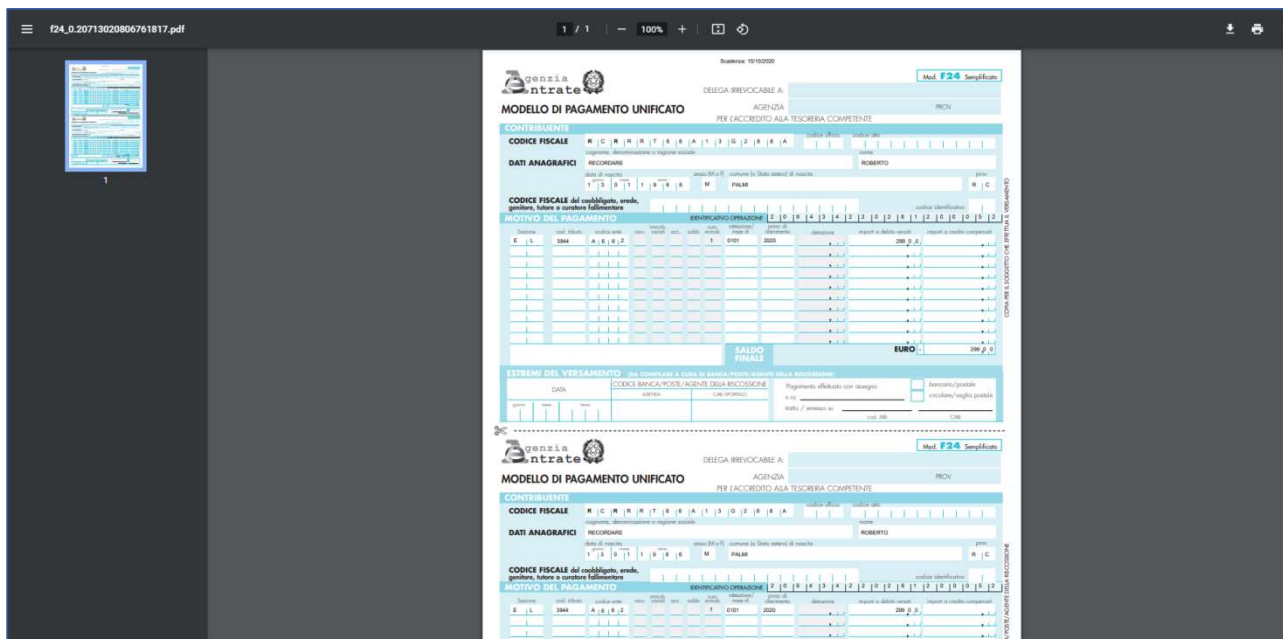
f24_0.20713020806761817.pdf

1 / 1 | — 100% +

1

Scadenza: 15/10/2020

Agenzia Entrate

Mod. F24 Semplificato

DELEGA IRREVOCABILE A:

MODELLO DI PAGAMENTO UNIFICATO

AGENZIA PROV

PER L'ACCREDITO ALLA TESORERIA COMPETENTE

CONTRIBUENTE

CODICE FISCALE R C R R R T 6 6 A 1 3 G 2 8 8 A

codice ufficio codice atto

cognome, denominazione o ragione sociale nome

DATI ANAGRAFICI RECORDARE ROBERTO

data di nascita giorno mese anno 1 3 0 1 1 9 6 6

sesso (M o F) M

comune (o Stato estero) di nascita PALMI

prov. R C

CODICE FISCALE del coobbligato, erede, genitore, tutore o curatore fallimentare

codice identificativo

MOTIVO DEL PAGAMENTO

IDENTIFICATIVO OPERAZIONE 2 0 9 4 3 4 2 2 0 2 6 1 2 0 0 0 5 2

Sezione | cod. tributo | codice ente | ravv. | immob. variati | acc. | saldo | num. immob. | rateazione/mese rif. | anno di riferimento | detrazione | importi a debito versati | importi a credito compensati

E L | 3944 | A 8 8 2 | | | | | 1 | 0101 | 2020 | | 299 0 0 |

SALDO FINALE

EURO + 299 0 0

COPIA PER IL SOGGETTO CHE EFFETTUA IL VERSAMENTO

ESTREMI DEL VERSAMENTO (DA COMPILARE A CURA DI BANCA/POSTE/AGENTE DELLA RISCOSSIONE)

DATA

giorno mese anno

CODICE BANCA/POSTE/AGENTE DELLA RISCOSSIONE

AZIENDA CAB/SPORTELLO

Pagamento effettuato con assegno

n.ro

tratto / emesso su

cod. ABI CAB

bancario/postale

circolare/vaglia postale

Agenzia Entrate

Mod. F24 Semplificato

DELEGA IRREVOCABILE A:

MODELLO DI PAGAMENTO UNIFICATO

AGENZIA PROV

PER L'ACCREDITO ALLA TESORERIA COMPETENTE

CONTRIBUENTE

CODICE FISCALE R C R R R T 6 6 A 1 3 G 2 8 8 A

codice ufficio codice atto

cognome, denominazione o ragione sociale nome

DATI ANAGRAFICI RECORDARE ROBERTO

data di nascita giorno mese anno 1 3 0 1 1 9 6 6

sesso (M o F) M

comune (o Stato estero) di nascita PALMI

prov. R C

CODICE FISCALE del coobbligato, erede, genitore, tutore o curatore fallimentare

codice identificativo

MOTIVO DEL PAGAMENTO

IDENTIFICATIVO OPERAZIONE 2 0 9 4 3 4 2 2 0 2 6 1 2 0 0 0 5 2

Sezione | cod. tributo | codice ente | ravv. | immob. variati | acc. | saldo | num. immob. | rateazione/mese rif. | anno di riferimento | detrazione | importi a debito versati | importi a credito compensati

E L | 3944 | A 8 8 2 | | | | | 1 | 0101 | 2020 | | 299 0 0 |

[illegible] POSTE/AGENTE DELLA RISCOSSIONE